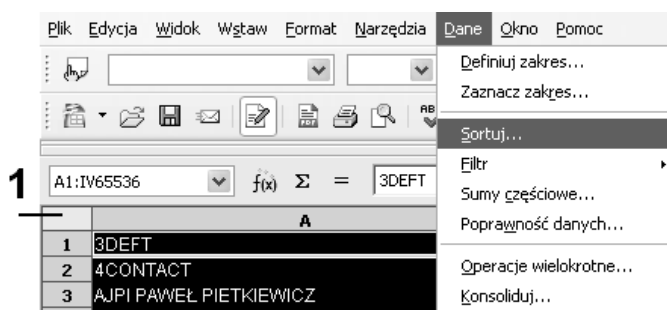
Plik Edycja Widok Wstaw Format Narzędzia Dane Okno Pomoc

Definiuj zakres...
Zaznacz zakres...
Sortuj...
Filtr
Sumy częściowe...
Poprawność danych...
Operacje wielokrotne...
Konsoliduj...

1

A1:IV65536 $f(x)$ Σ = 3DEFT

| | A |
|---|---|
| 1 | 3DEFT |
| 2 | 4CONTACT |
| 3 | AJPI PAWEŁ PIETKIEWICZ |